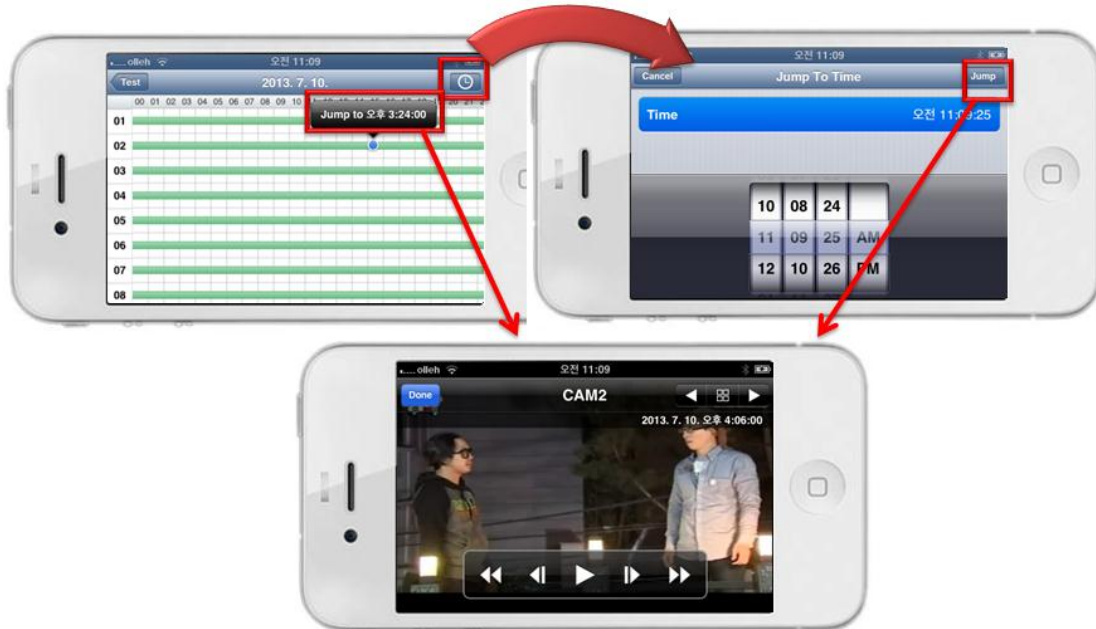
olleh 오전 11:09
Test 2013. 7. 10.
00 01 02 03 04 05 06 07 08 09 10 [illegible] 20 21 2
Jump to 오후 3:24:00
01
02
03
04
05
06
07
08

오전 11:09
Cancel Jump To Time Jump
Time 오전 11:09:25
10 08 24
11 09 25 AM
12 10 26 PM

olleh 오전 11:09
Done CAM2
2013. 7. 10. 오후 4:06:00